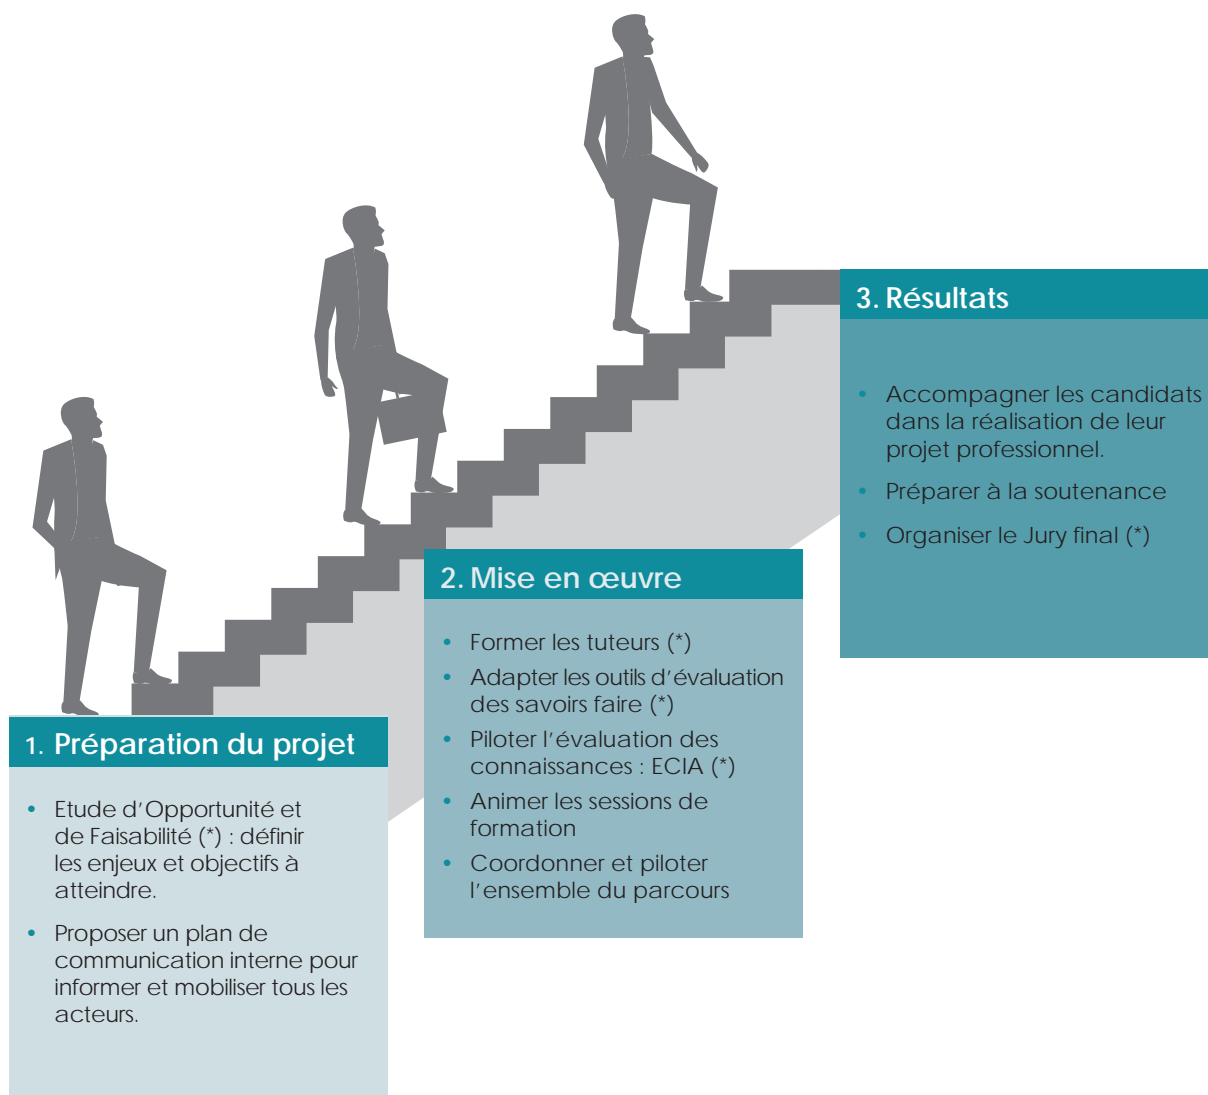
3. Résultats

- Accompagner les candidats dans la réalisation de leur projet professionnel.
- Préparer à la soutenance
- Organiser le Jury final (*)

2. Mise en œuvre

- Former les tuteurs (*)
- Adapter les outils d'évaluation des savoirs faire (*)
- Piloter l'évaluation des connaissances : ECIA (*)
- Animer les sessions de formation
- Coordonner et piloter l'ensemble du parcours

1. Préparation du projet

- Etude d'Opportunité et de Faisabilité (*) : définir les enjeux et objectifs à atteindre.
- Proposer un plan de communication interne pour informer et mobiliser tous les acteurs.